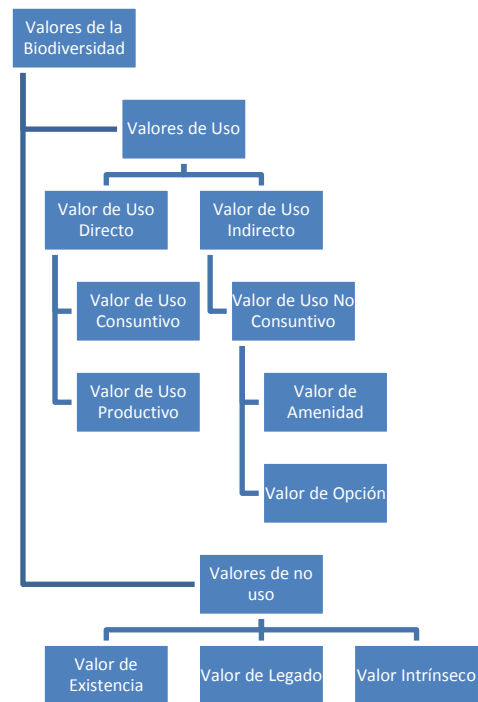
Valores de la Biodiversidad

Valores de Uso

Valor de Uso Directo

Valor de Uso Indirecto

Valor de Uso Consuntivo

Valor de Uso No Consuntivo

Valor de Uso Productivo

Valor de Amenidad

Valor de Opción

Valores de no uso

Valor de Existencia

Valor de Legado

Valor Intrínseco